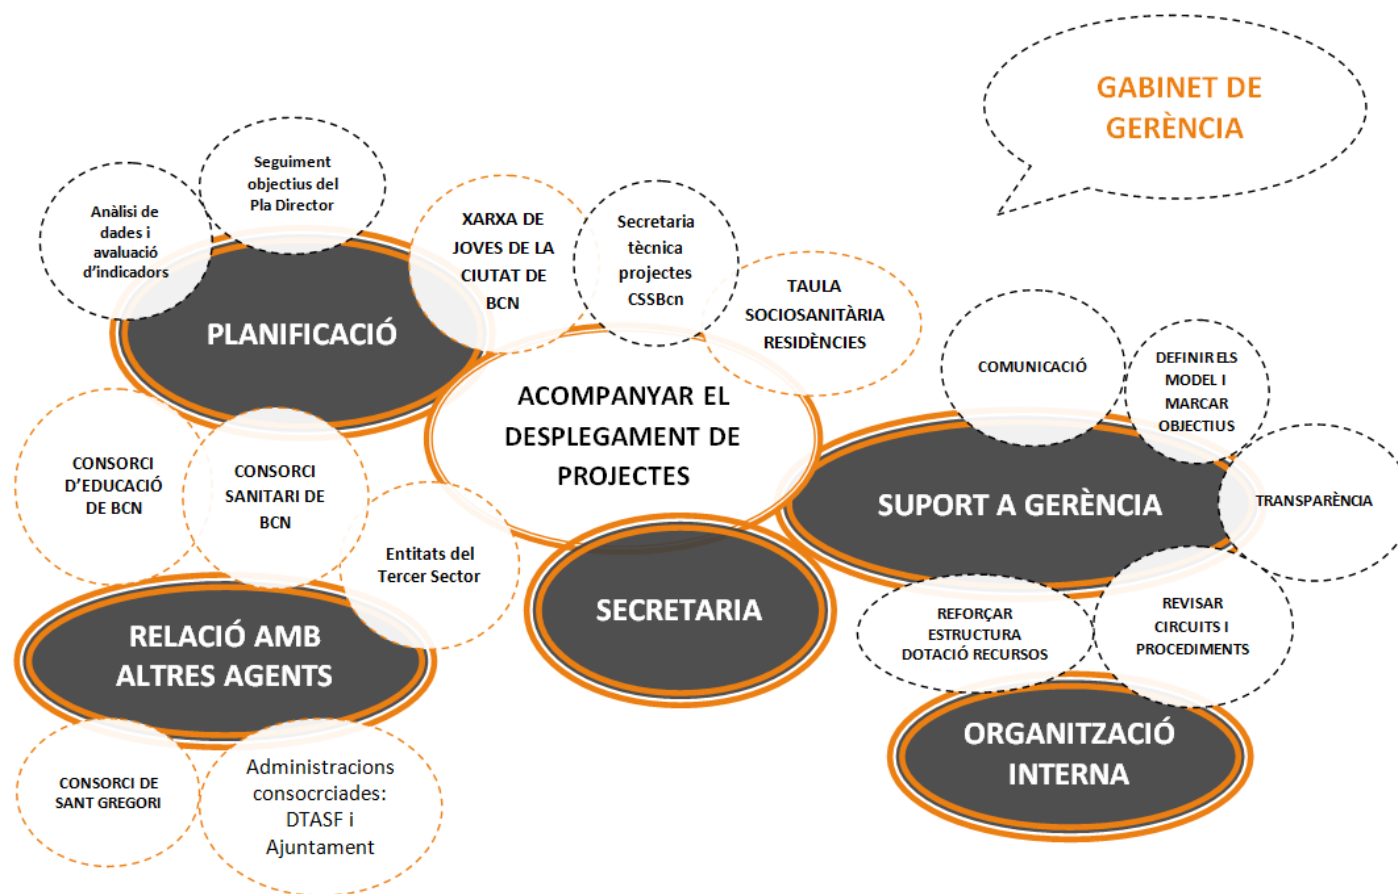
GABINET DE GERÈNCIA

Anàlisi de dades i avaluació d'indicadors

Seguiment objectius del Pla Director

PLANIFICACIÓ

XARXA DE JOVES DE LA CIUTAT DE BCN

Secretaria tècnica projectes CSSBcn

TAULA SOCIOSANITÀRIA RESIDÈNCIES

ACOMPANYAR EL DESPLEGAMENT DE PROJECTES

COMUNICACIÓ

DEFINIR ELS MODEL I MARCAR OBJECTIUS

SUPORT A GERÈNCIA

TRANSPARÈNCIA

CONSORCI D'EDUCACIÓ DE BCN

CONSORCI SANITARI DE BCN

Entitats del Tercer Sector

SECRETARIA

RELACIÓ AMB ALTRES AGENTS

REFORÇAR ESTRUCTURA DOTACIÓ RECURSOS

REVISAR CIRCUITS I PROCEDIMENTS

ORGANITZACIÓ INTERNA

CONSORCI DE SANT GREGORI

Administracions consocrciades: DTASF i Ajuntament